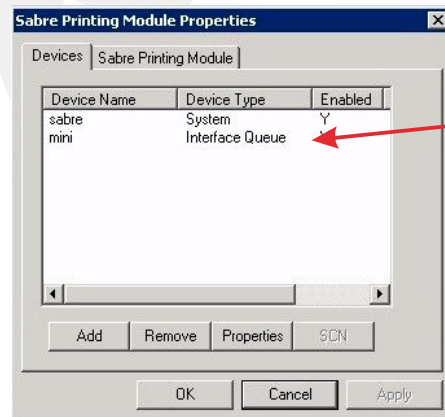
Sabre Printing Module Properties

Devices | Sabre Printing Module

| Device Name | Device Type | Enabled |
|---|---|---|
| sabre | System | Y |
| mini | Interface Queue | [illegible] |

Add | Remove | Properties | SCN

OK | Cancel | Apply